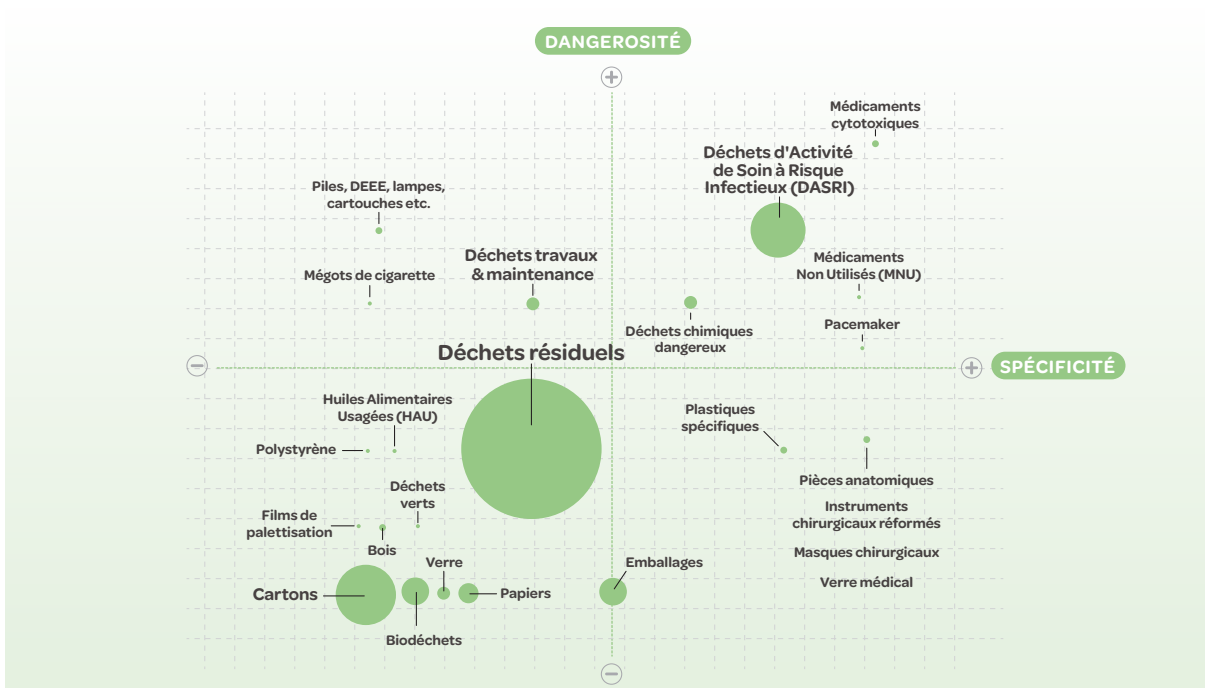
DANGEROSITÉ

+

Médicaments cytotoxiques

Déchets d'Activité de Soin à Risque Infectieux (DASRI)

Piles, DEEE, lampes, cartouches etc.

Médicaments Non Utilisés (MNU)

Déchets travaux & maintenance

Mégots de cigarette

Déchets chimiques dangereux

Pacemaker

Déchets résiduels

−

+

SPÉCIFICITÉ

Huiles Alimentaires Usagées (HAU)

Plastiques spécifiques

Polystyrène

Pièces anatomiques

Déchets verts

Instruments chirurgicaux réformés

Films de palettisation

Bois

Masques chirurgicaux

Verre

Emballages

Verre médical

Cartons

Papiers

Biodéchets

−